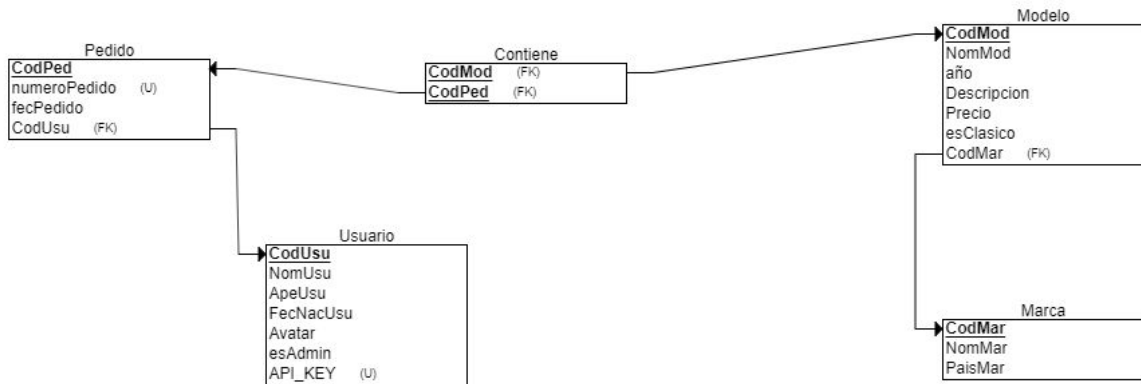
Pedido
CodPed
numeroPedido (U)
fecPedido
CodUsu (FK)

Contiene
CodMod (FK)
CodPed (FK)

Modelo
CodMod
NomMod
año
Descripcion
Precio
esClasico
CodMar (FK)

Usuario
CodUsu
NomUsu
ApeUsu
FecNacUsu
Avatar
esAdmin
API_KEY (U)

Marca
CodMar
NomMar
PaisMar